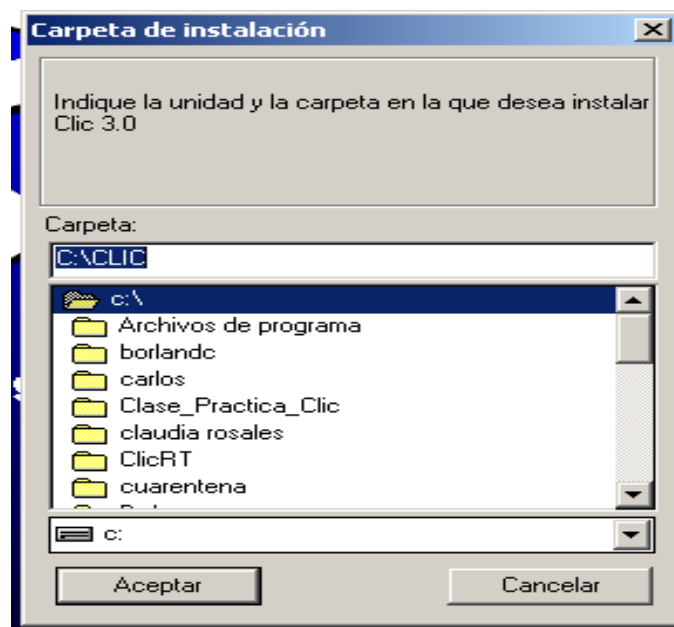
Carpeta de instalación

Indique la unidad y la carpeta en la que desea instalar Clic 3.0

Carpeta:

C:\CLIC

c:\
Archivos de programa
borlandc
carlos
Clase_Practica_Clic
claudia rosales
ClicRT
cuarentena
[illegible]

c:

Aceptar
Cancelar